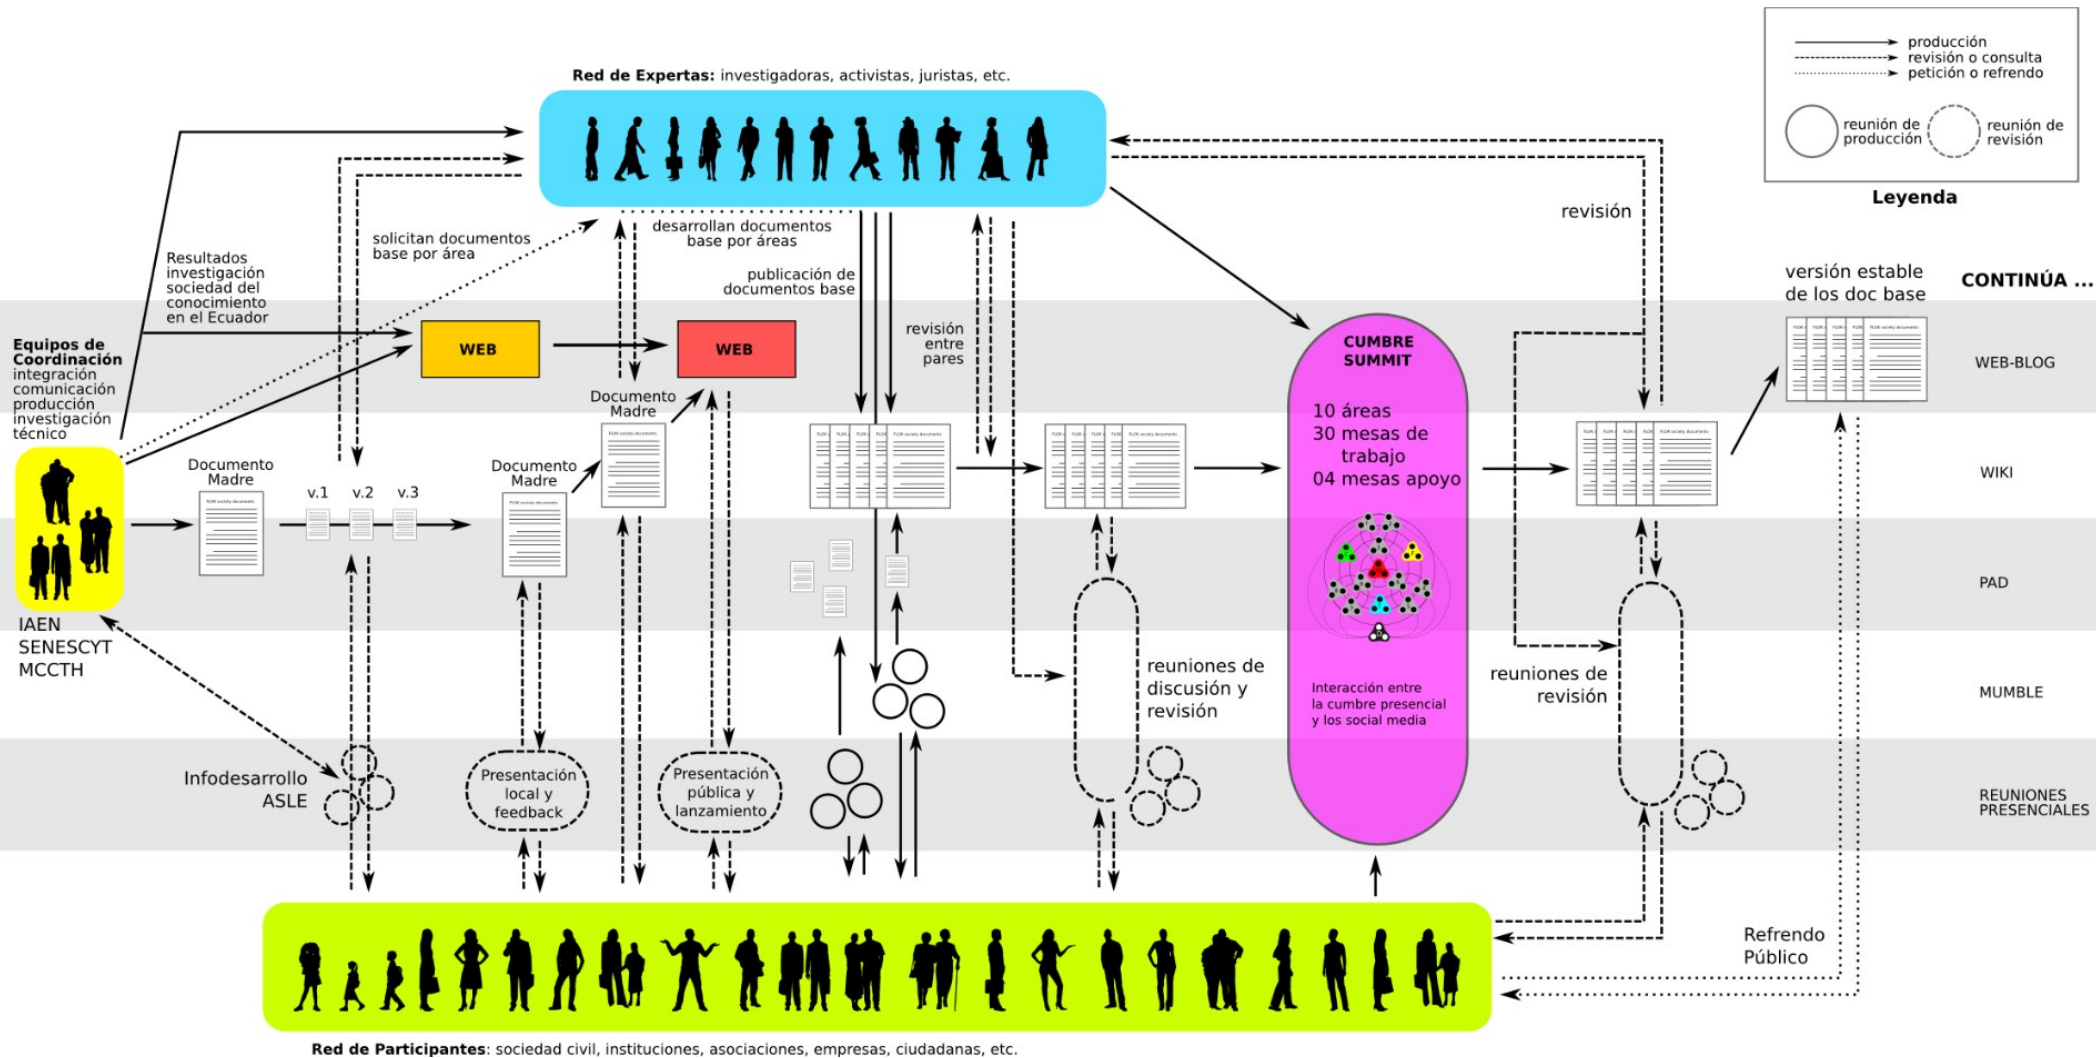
Red de Expertas: investigadoras, activistas, juristas, etc.

producción
revisión o consulta
petición o refrendo

reunión de producción
reunión de revisión

Leyenda

revisión

versión estable de los doc base

CONTINÚA ...

Resultados investigación sociedad del conocimiento en el Ecuador

solicitan documentos base por área

desarrollan documentos base por áreas

publicación de documentos base

revisión entre pares

Equipos de Coordinación
integración
comunicación
producción
investigación
técnico

WEB

WEB

Documento Madre

CUMBRE SUMMIT

10 áreas
30 mesas de trabajo
04 mesas apoyo

WEB-BLOG

Documento Madre

v.1 v.2 v.3

Documento Madre

WIKI

PAD

IAEN
SENESCYT
MCCTH

reuniones de discusión y revisión

Interacción entre la cumbre presencial y los social media

reuniones de revisión

MUMBLE

Infodesarrollo
ASLE

Presentación local y feedback

Presentación pública y lanzamiento

REUNIONES PRESENCIALES

Refrendo Público

Red de Participantes: sociedad civil, instituciones, asociaciones, empresas, ciudadanas, etc.